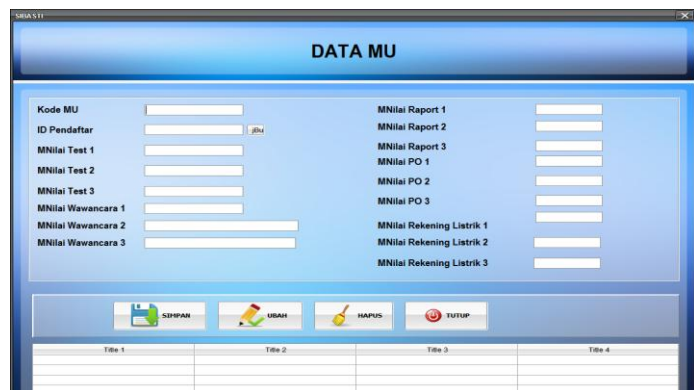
SIBASTI

DATA MU

Kode MU
ID Pendaftar
MNilai Test 1
MNilai Test 2
MNilai Test 3
MNilai Wawancara 1
MNilai Wawancara 2
MNilai Wawancara 3

MNilai Raport 1
MNilai Raport 2
MNilai Raport 3
MNilai PO 1
MNilai PO 2
MNilai PO 3
MNilai Rekening Listrik 1
MNilai Rekening Listrik 2
MNilai Rekening Listrik 3

SIMPAN
UBAH
HAPUS
TUTUP

| Title 1 | Title 2 | Title 3 | Title 4 |
|---|---|---|---|
| | | | |